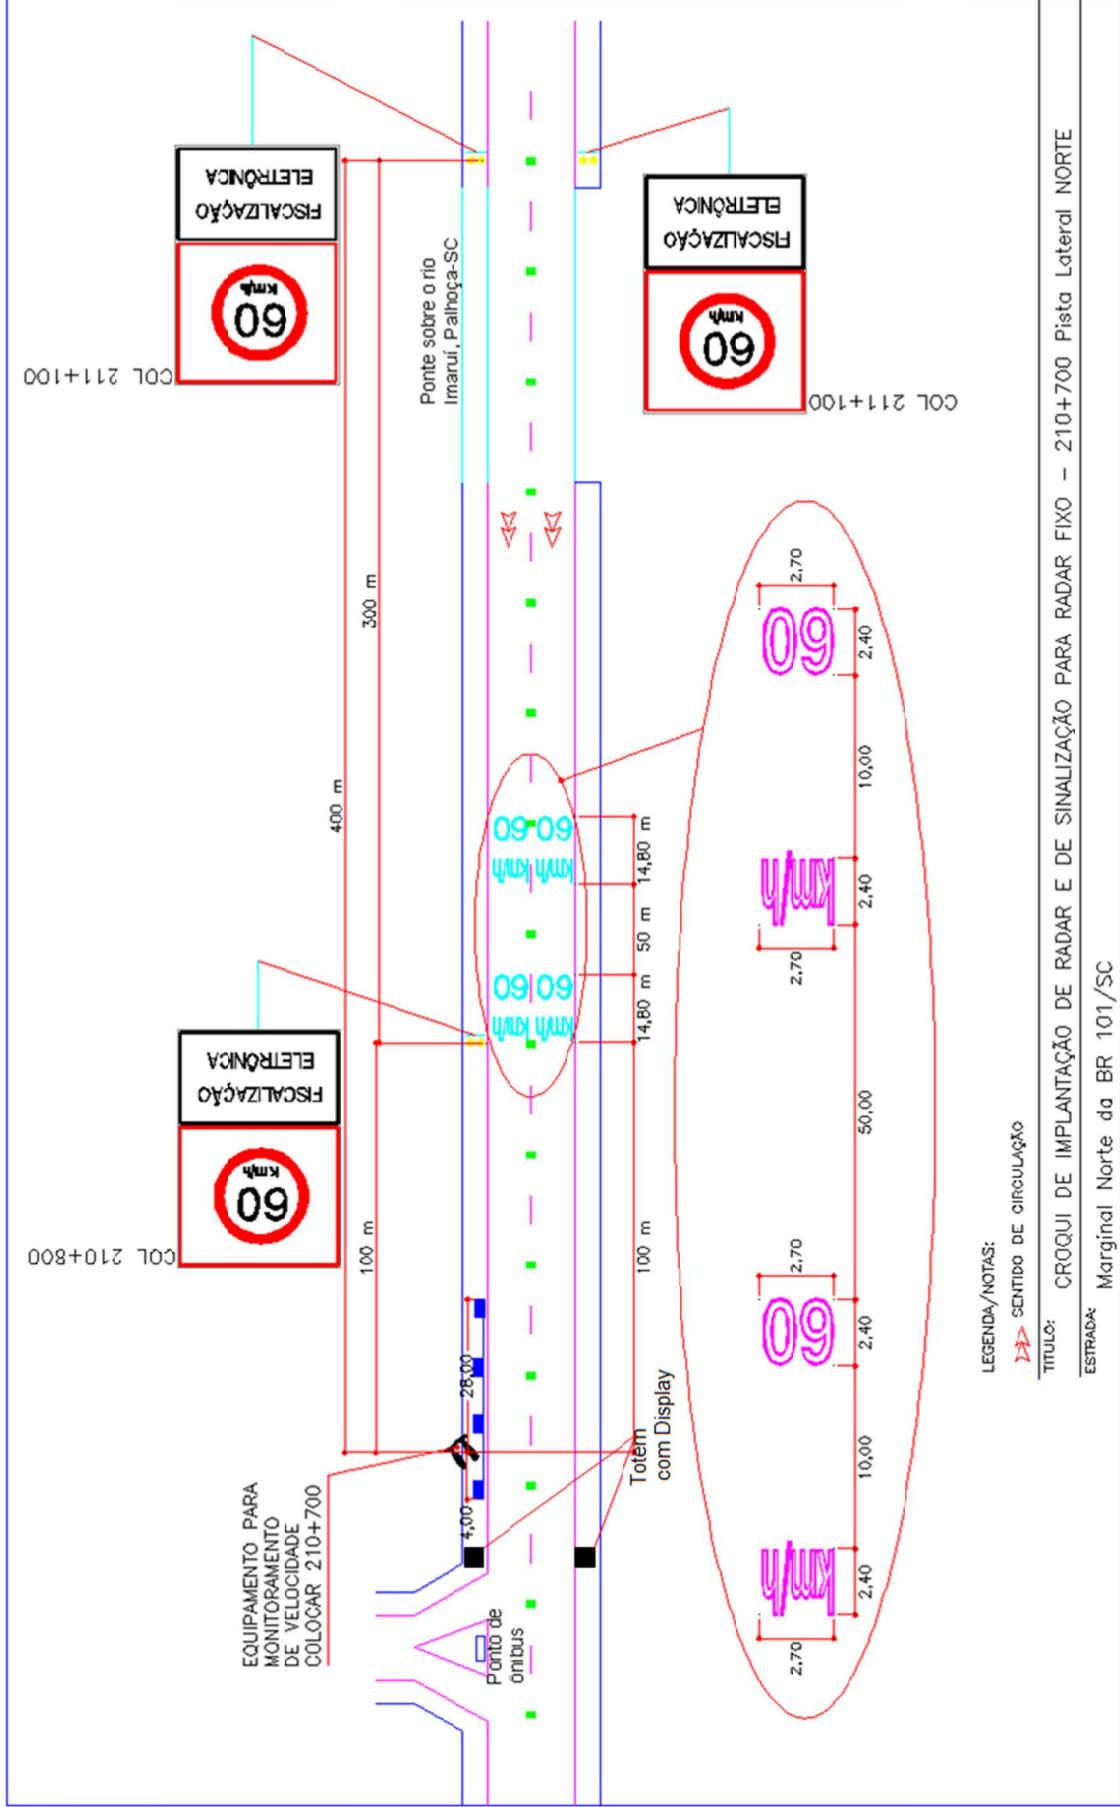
TITULO: CROQUI DE IMPLANTAÇÃO DE RADAR E DE SINALIZAÇÃO PARA RADAR FIXO – 210+700 Pista Lateral NORTE

ESTRADA: Marginal Norte da BR 101/SC

LEGENDA/NOTAS:
SENTIDO DE CIRCULAÇÃO

COL 211+100
60 km/h
FISCALIZAÇÃO ELETRÔNICA

COL 211+100
60 km/h
FISCALIZAÇÃO ELETRÔNICA

COL 210+800
60 km/h
FISCALIZAÇÃO ELETRÔNICA

Ponte sobre o rio Imaruí, Palhoça-SC

400 m
300 m
100 m
100 m
14,80 m
50 m
14,80 m

60 km/h 60 km/h
60 km/h 60 km/h

2,70
2,40
10,00
2,40
2,70
50,00
2,70
2,40
10,00
2,40
2,70

60
km/h
60
km/h

28,00
4,00

EQUIPAMENTO PARA MONITORAMENTO DE VELOCIDADE COLOCAR 210+700

Totem com Display

Ponto de ônibus